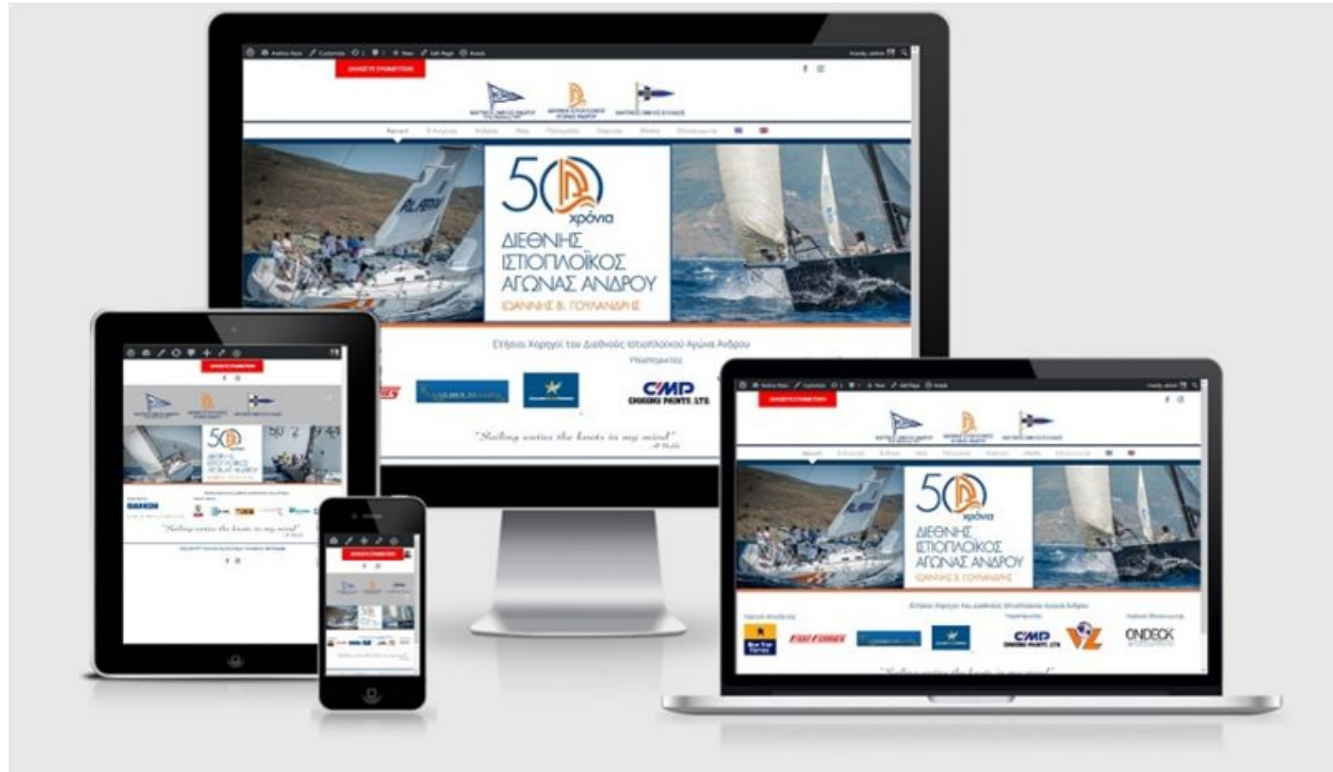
ΔΗΛΩΣΤΕ ΣΥΜΜΕΤΟΧΗ

Αρχική

50 χρόνια
ΔΙΕΘΝΗΣ ΙΣΤΙΟΠΛΟΪΚΟΣ ΑΓΩΝΑΣ ΑΝΔΡΟΥ
ΙΩΑΝΝΗΣ Β. ΓΟΥΛΑΝΔΡΗΣ

Ετήσιοι Χορηγοί του Διεθνούς Ιστιοπλοϊκού Αγώνα Άνδρου

CMP
CHUGOKU PAINTS LTD.

"Sailing unties the knots in my mind"

ΔΗΛΩΣΤΕ ΣΥΜΜΕΤΟΧΗ

50 χρόνια
ΔΙΕΘΝΗΣ ΙΣΤΙΟΠΛΟΪΚΟΣ ΑΓΩΝΑΣ ΑΝΔΡΟΥ
ΙΩΑΝΝΗΣ Β. ΓΟΥΛΑΝΔΡΗΣ

"Sailing unties the knots in my mind"

ΔΗΛΩΣΤΕ ΣΥΜΜΕΤΟΧΗ

50 χρόνια
ΔΙΕΘΝΗΣ ΙΣΤΙΟΠΛΟΪΚΟΣ ΑΓΩΝΑΣ ΑΝΔΡΟΥ
ΙΩΑΝΝΗΣ Β. ΓΟΥΛΑΝΔΡΗΣ

Ετήσιοι Χορηγοί του Διεθνούς Ιστιοπλοϊκού Αγώνα Άνδρου

FAST FERRIES
CMP
CHUGOKU PAINTS LTD.
ONDECK